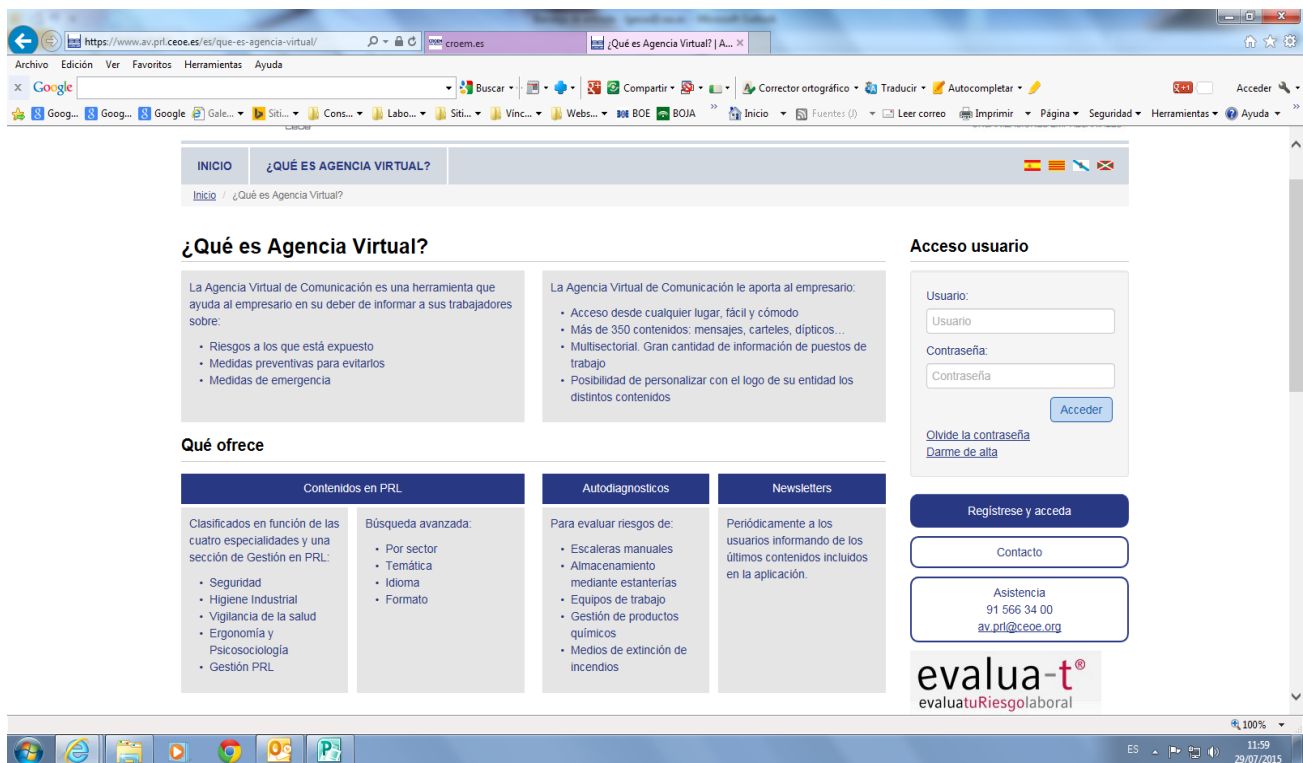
https://www.av.prl.ceoe.es/es/que-es-agencia-virtual/ croem.es ¿Qué es Agencia Virtual? | A...

Archivo Edición Ver Favoritos Herramientas Ayuda

Google Buscar Compartir Corrector ortográfico Traducir Autocompletar Acceder

Goog... Goog... Google Gale... Siti... Cons... Labo... Siti... Vínc... Webs... BOE BOJA Inicio Fuentes (J) Leer correo Imprimir Página Seguridad Herramientas Ayuda

INICIO ¿QUÉ ES AGENCIA VIRTUAL?

Inicio / ¿Qué es Agencia Virtual?

¿Qué es Agencia Virtual?

La Agencia Virtual de Comunicación es una herramienta que ayuda al empresario en su deber de informar a sus trabajadores sobre:

• Riesgos a los que está expuesto
• Medidas preventivas para evitarlos
• Medidas de emergencia

La Agencia Virtual de Comunicación le aporta al empresario:

• Acceso desde cualquier lugar, fácil y cómodo
• Más de 350 contenidos: mensajes, carteles, dípticos...
• Multisectorial. Gran cantidad de información de puestos de trabajo
• Posibilidad de personalizar con el logo de su entidad los distintos contenidos

Acceso usuario

Usuario:
Usuario
Contraseña:
Contraseña
Acceder
Olvide la contraseña
Darme de alta

Qué ofrece

Contenidos en PRL

Clasificados en función de las cuatro especialidades y una sección de Gestión en PRL:

• Seguridad
• Higiene Industrial
• Vigilancia de la salud
• Ergonomía y Psicosociología
• Gestión PRL

Búsqueda avanzada:

• Por sector
• Temática
• Idioma
• Formato

Autodiagnosticos

Para evaluar riesgos de:

• Escaleras manuales
• Almacenamiento mediante estanterías
• Equipos de trabajo
• Gestión de productos químicos
• Medios de extinción de incendios

Newsletters

Periódicamente a los usuarios informando de los últimos contenidos incluidos en la aplicación.

Regístrese y acceda

Contacto

Asistencia
91 566 34 00
av.prl@ceoe.org

evalua-t®
evaluatuRiesgolaboral

100%

ES 11:59 29/07/2015